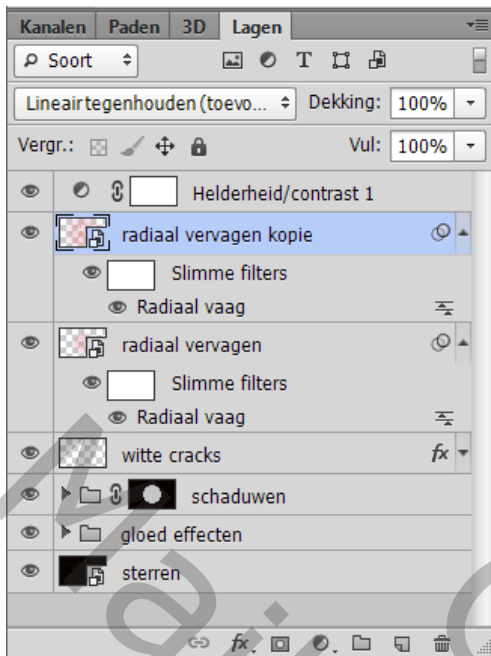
Kanalen Paden 3D Lagen

Soort

Lineair tegenhouden (toevo... Dekking: 100%

Vergr.: Vul: 100%

Helderheid/contrast 1

radiaal vervagen kopie

Slimme filters

Radiaal vaag

radiaal vervagen

Slimme filters

Radiaal vaag

witte cracks

schaduwen

gloed effecten

sterren